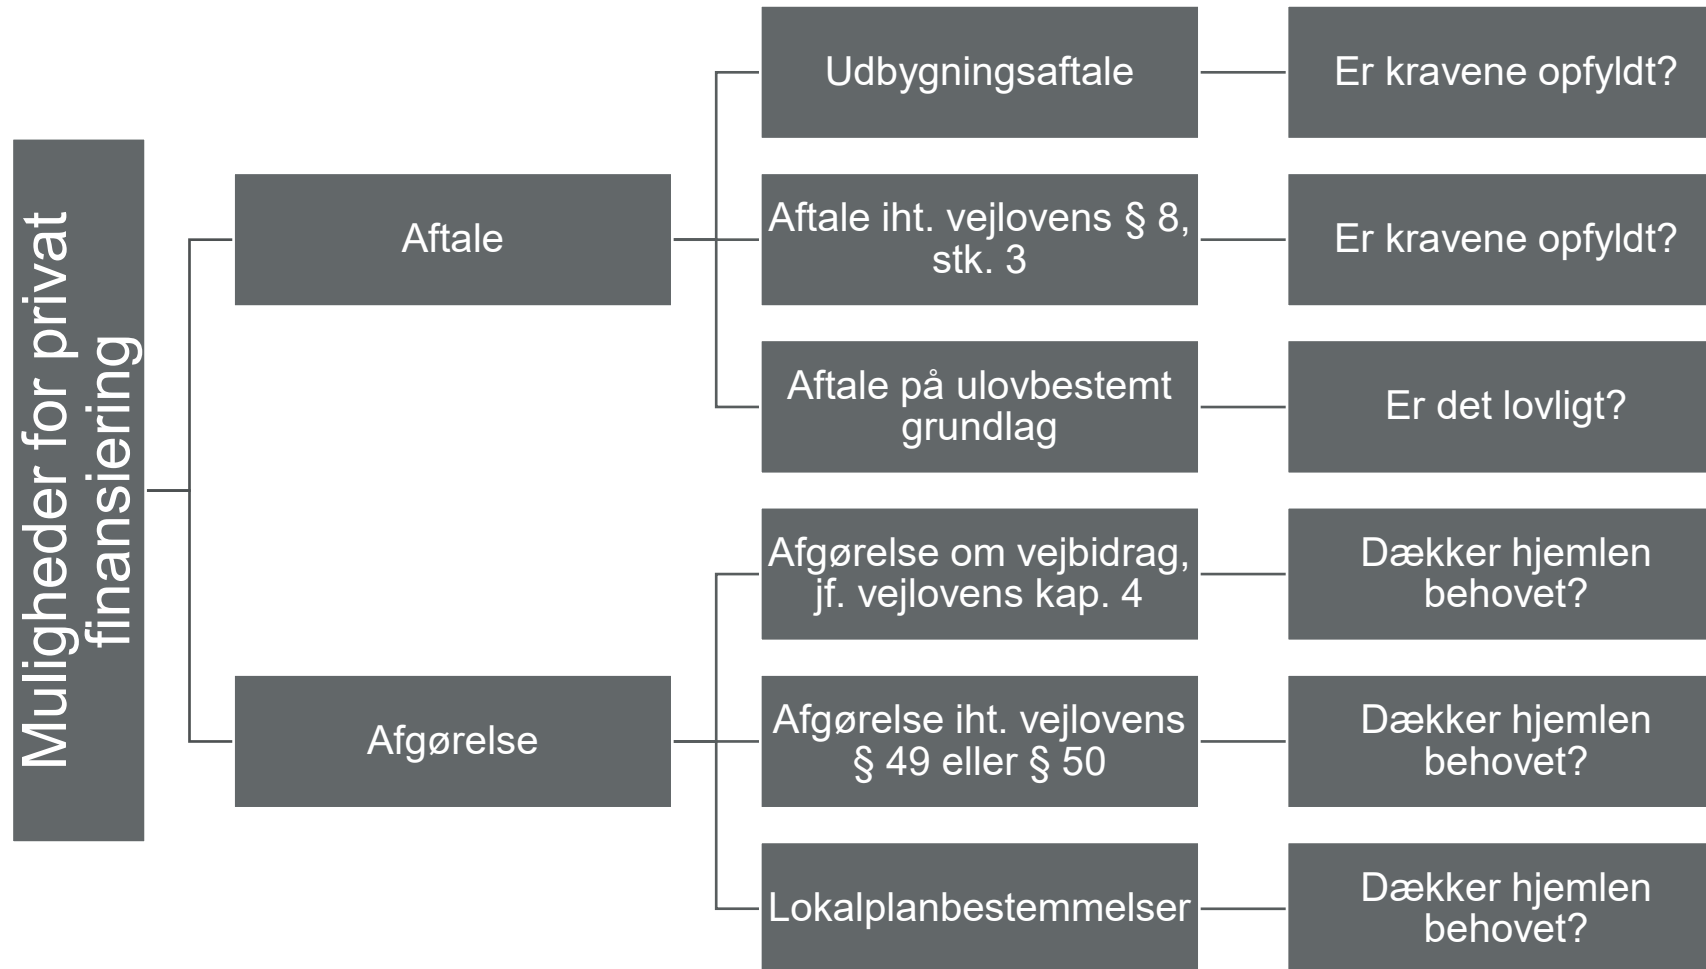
Muligheder for privat finansiering

Aftale

Udbygningsaftale

Er kravene opfyldt?

Aftale iht. vejlovens § 8, stk. 3

Er kravene opfyldt?

Aftale på ulovbestemt grundlag

Er det lovligt?

Afgørelse

Afgørelse om vejbidrag, jf. vejlovens kap. 4

Dækker hjemlen behovet?

Afgørelse iht. vejlovens § 49 eller § 50

Dækker hjemlen behovet?

Lokalplanbestemmelser

Dækker hjemlen behovet?